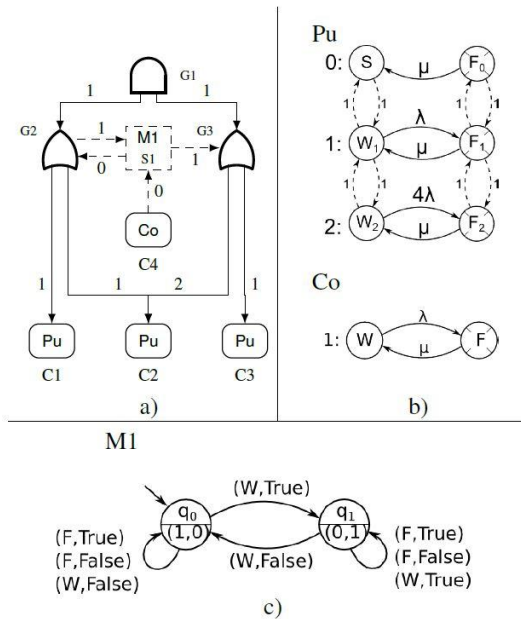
G1
1
1
G2
G3
1
M1
S1
0
1
0
Co
C4
1
1
2
1
Pu
Pu
Pu
C1
C2
C3
a)

Pu
0: S
$\mu$
$F_0$
1
1
1: $W_1$
$\lambda$
$\mu$
$F_1$
1
1
2: $W_2$
$4\lambda$
$\mu$
$F_2$

Co
1: W
$\lambda$
$\mu$
F
b)

M1
(W,True)
$q_0$
(1,0)
$q_1$
(0,1)
(F,True)
(F,False)
(W,False)
(W,False)
(F,True)
(F,False)
(W,True)
c)